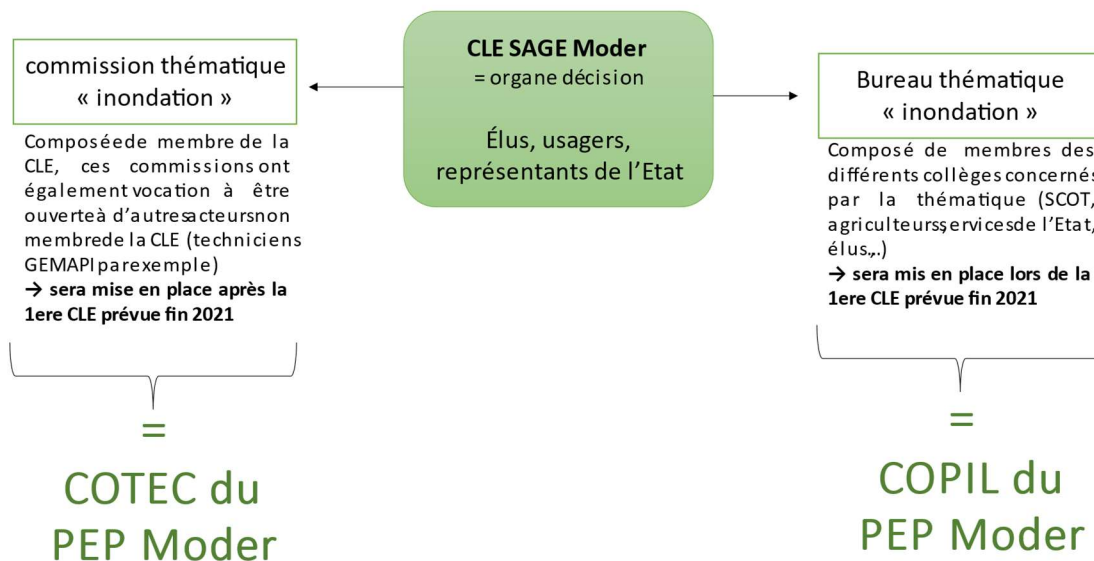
CLE SAGE Moder
= organe décision

Élus, usagers, représentants de l'Etat

commission thématique « inondation »

Composéede membre de la CLE, ces commissions ont également vocation à être ouverteà d'autresacteursnon membrede la CLE (techniciens GEMAPI parexemple)
→ sera mise en place après la 1ere CLE prévue fin 2021

=

COTEC du PEP Moder

Bureau thématique « inondation »

Composé de membres des différents collèges concernés par la thématique (SCOT, agriculteurs,servicesde l'Etat, élus,.)
→ sera mis en place lors de la 1ere CLE prévue fin 2021

=

COPIL du PEP Moder